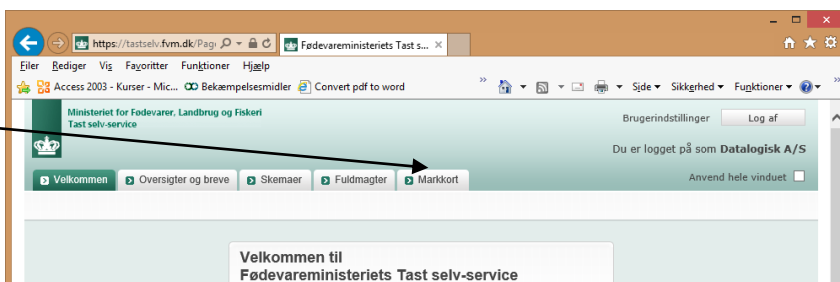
https://tastselv.fvm.dk/Pag
Fødevareministeriets Tast s...
Filer Rediger Vis Favoritter Funktioner Hjælp
Access 2003 - Kurser - Mic... Bekæmpelsesmidler Convert pdf to word
Side Sikkerhed Funktioner
Ministeriet for Fødevarer, Landbrug og Fiskeri
Tast selv-service
Brugerindstillinger
Log af
Du er logget på som Datalogisk A/S
Velkommen
Oversigter og breve
Skemaer
Fuldmagter
Markkort
Anvend hele vinduet
Velkommen til
Fødevareministeriets Tast selv-service